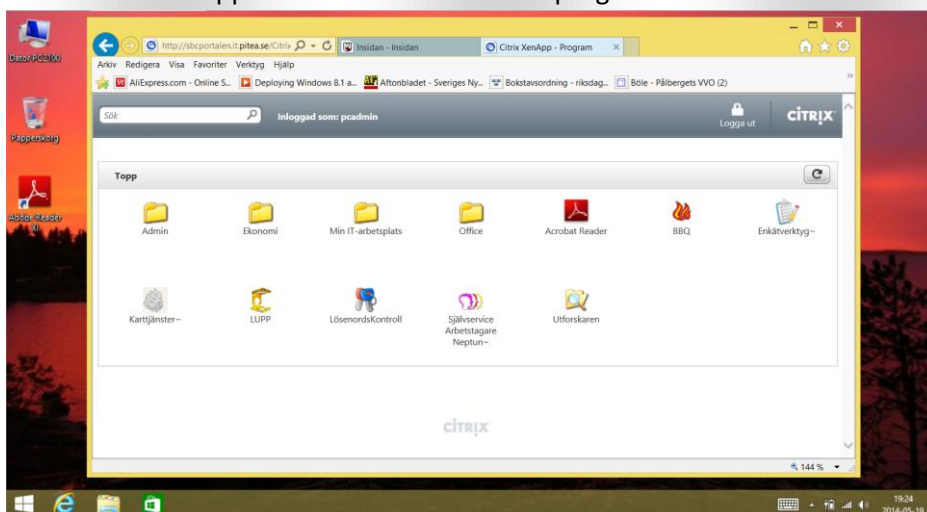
Dator PC2100

Papperskorg

Adobe Reader XI

http://sbcportalen.it.pitea.se/Citrix
Insidan - Insidan
Citrix XenApp - Program

Arkiv Redigera Visa Favoriter Verktyg Hjälp

AliExpress.com - Online S...
Deploying Windows 8.1 a...
Aftonbladet - Sveriges Ny...
Bokstavsordning - riksdag...
Böle - Pålbergets VVO (2)

Sök
Inloggad som: pcadmin
Logga ut
CITRIX

Topp

Admin
Ekonomi
Min IT-arbetsplats
Office
Acrobat Reader
BBQ
Enkätverktyg~
Karttjänster~
LUPP
LösenordsKontroll
Självservice Arbetstagare Neptun~
Utforskaren

CITRIX

144 %

19:24
2014-05-19